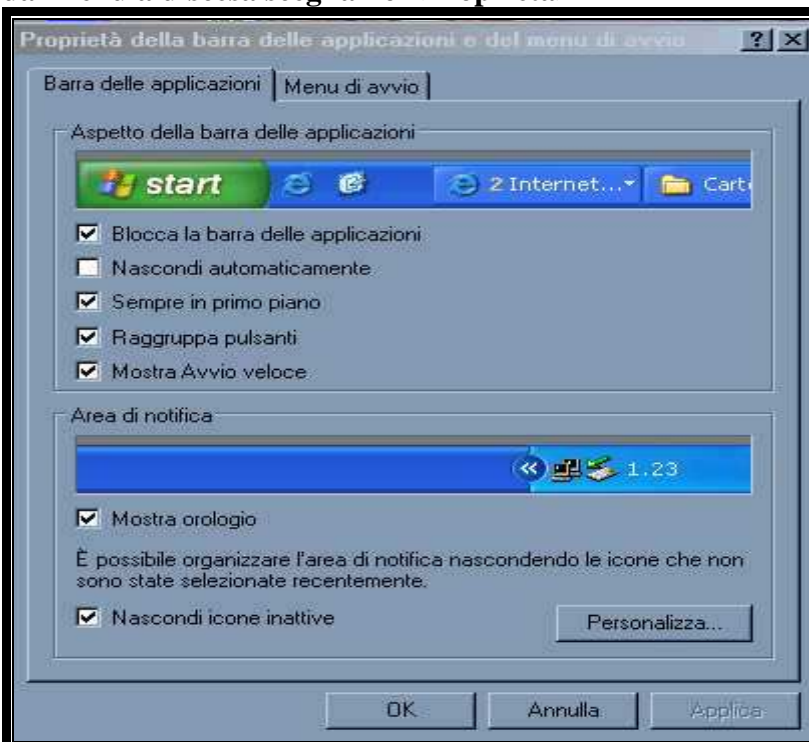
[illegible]

Proprietà della barra delle applicazioni e del menu di avvio ? ×

Barra delle applicazioni | Menu di avvio

Aspetto della barra delle applicazioni

start 2 Internet... Cart

☑ Blocca la barra delle applicazioni
☐ Nascondi automaticamente
☑ Sempre in primo piano
☑ Raggruppa pulsanti
☑ Mostra Avvio veloce

Area di notifica

1.23

☑ Mostra orologio

È possibile organizzare l'area di notifica nascondendo le icone che non sono state selezionate recentemente.

☑ Nascondi icone inattive

Personalizza...

OK Annulla Applica